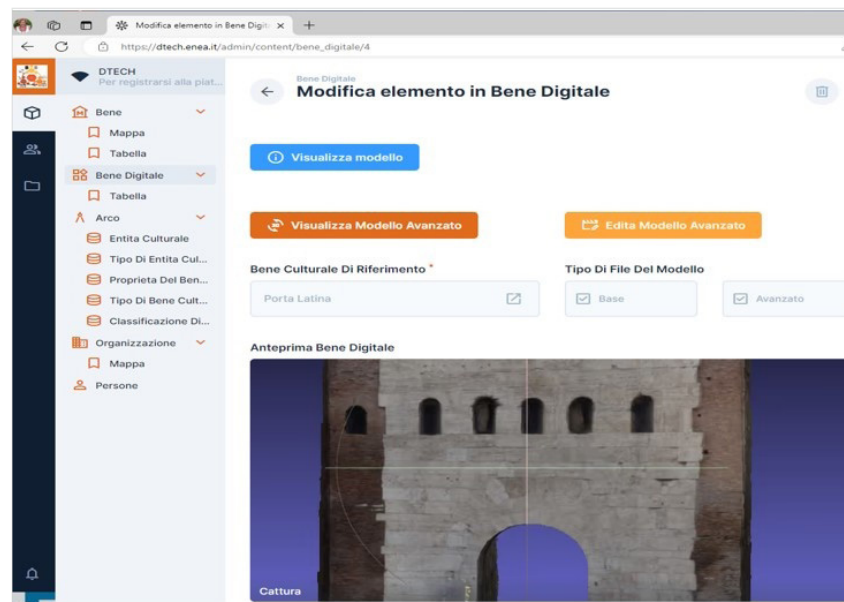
Modifica elemento in Bene Digit ×  +

https://dtech.enea.it/admin/content/bene_digitale/4

DTECH
Per registrarsi alla piat...

Bene
Mappa
Tabella
Bene Digitale
Tabella
Arco
Entita Culturale
Tipo Di Entita Cul...
Proprieta Del Ben...
Tipo Di Bene Cult...
Classificazione Di...
Organizzazione
Mappa
Persone

Bene Digitale
Modifica elemento in Bene Digitale

Visualizza modello

Visualizza Modello Avanzato

Edita Modello Avanzato

Bene Culturale Di Riferimento *

Porta Latina

Tipo Di File Del Modello

Base

Avanzato

Anteprima Bene Digitale

Cattura